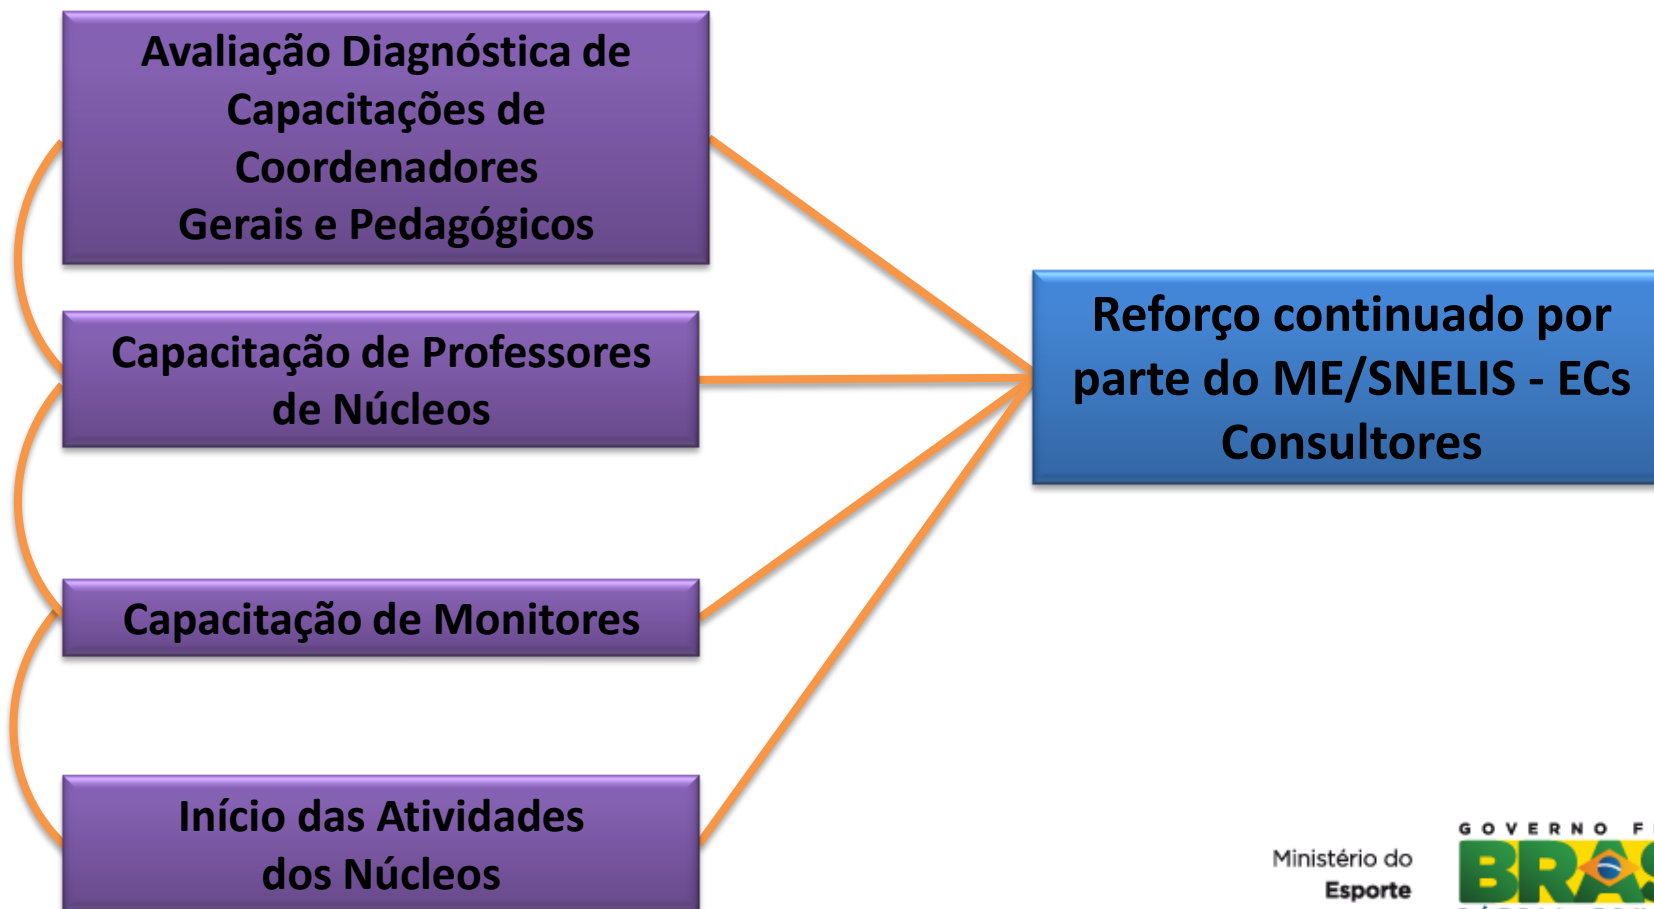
Avaliação Diagnóstica de Capacitações de Coordenadores Gerais e Pedagógicos

Capacitação de Professores de Núcleos

Capacitação de Monitores

Início das Atividades dos Núcleos

Reforço continuado por parte do ME/SNELIS - ECs Consultores

Ministério do Esporte

GOVERNO F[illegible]

BRA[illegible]